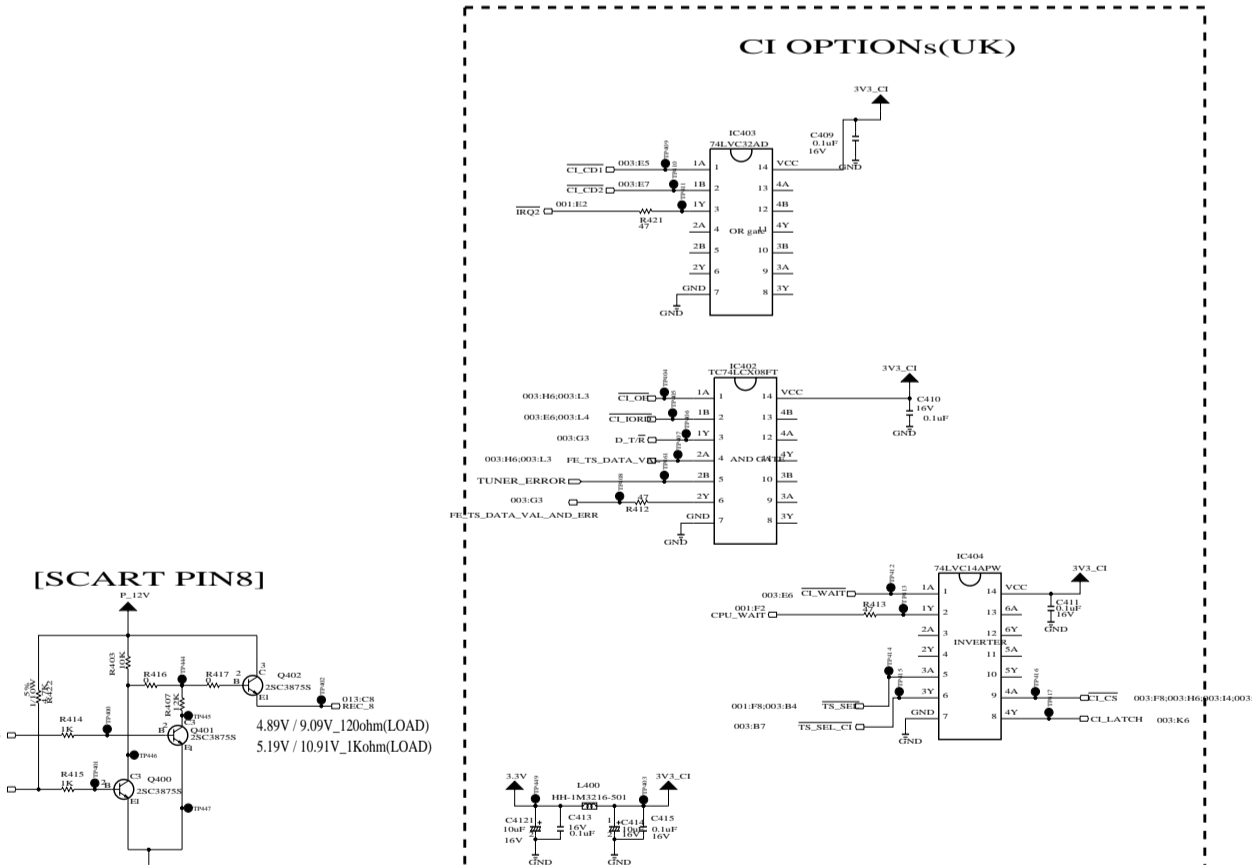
CI OPTIONs(UK)

3V3_CI

C409
0.1uF
16V
GND

IC403
74LVC32AD

CI_CD1 003:E5 1A 1 14 VCC
CI_CD2 003:E7 1B 2 13 4A
IRQ2 001:E2 R421 47 1Y 3 12 4B
2A 4 OR gate 11 4Y
2B 5 10 3B
2Y 6 9 3A
GND 7 8 3Y
GND

IC402
TC74LCX08FT
3V3_CI
003:H6;003:L3 CI_OE 1A 1 14 VCC
003:E6;003:L4 CI_IORD 1B 2 13 4B
C410
16V
0.1uF
GND
003:G3 D_T/R 1Y 3 12 4A
003:H6;003:L3 FE_TS_DATA_VAL 2A 4 AND GATE 11 4Y
TUNER_ERROR 2B 5 10 3B
003:G3 47 R412 2Y 6 9 3A
FE_TS_DATA_VAL_AND_ERR
GND 7 8 3Y
GND

IC404
74LVC14APW
3V3_CI
003:E6 CI_WAIT 1A 1 14 VCC
001:F2 CPU_WAIT R413 47 1Y 2 13 6A
C411
0.1uF
16V
GND
2A 3 12 6Y
2Y 4 INVERTER 11 5A
3A 5 10 5Y
001:F8;003:B4 TS_SEL 3Y 6 9 4A CI_CS 003:F8;003:H6;003:14;003:
003:B7 TS_SEL_CI GND 7 8 4Y CI_LATCH 003:K6
GND

[SCART PIN8]
P_12V
5%
1/10W
R4??
R403
10K
R416
0
R417
0
2 B
C 3
Q402
2SC3875S
E1
013:C8
REC_8
R407
12K
C3
Q401
2SC3875S
E1
R414
1K
R415
1K
2 B
C3
Q400
2SC3875S
E1

4.89V / 9.09V_120ohm(LOAD)
5.19V / 10.91V_1Kohm(LOAD)

3.3V
L400
HH-1M3216-501
3V3_CI
C4121
10uF
16V
C413
16V
0.1uF
C414
10uF
16V
C415
0.1uF
16V
GND
GND